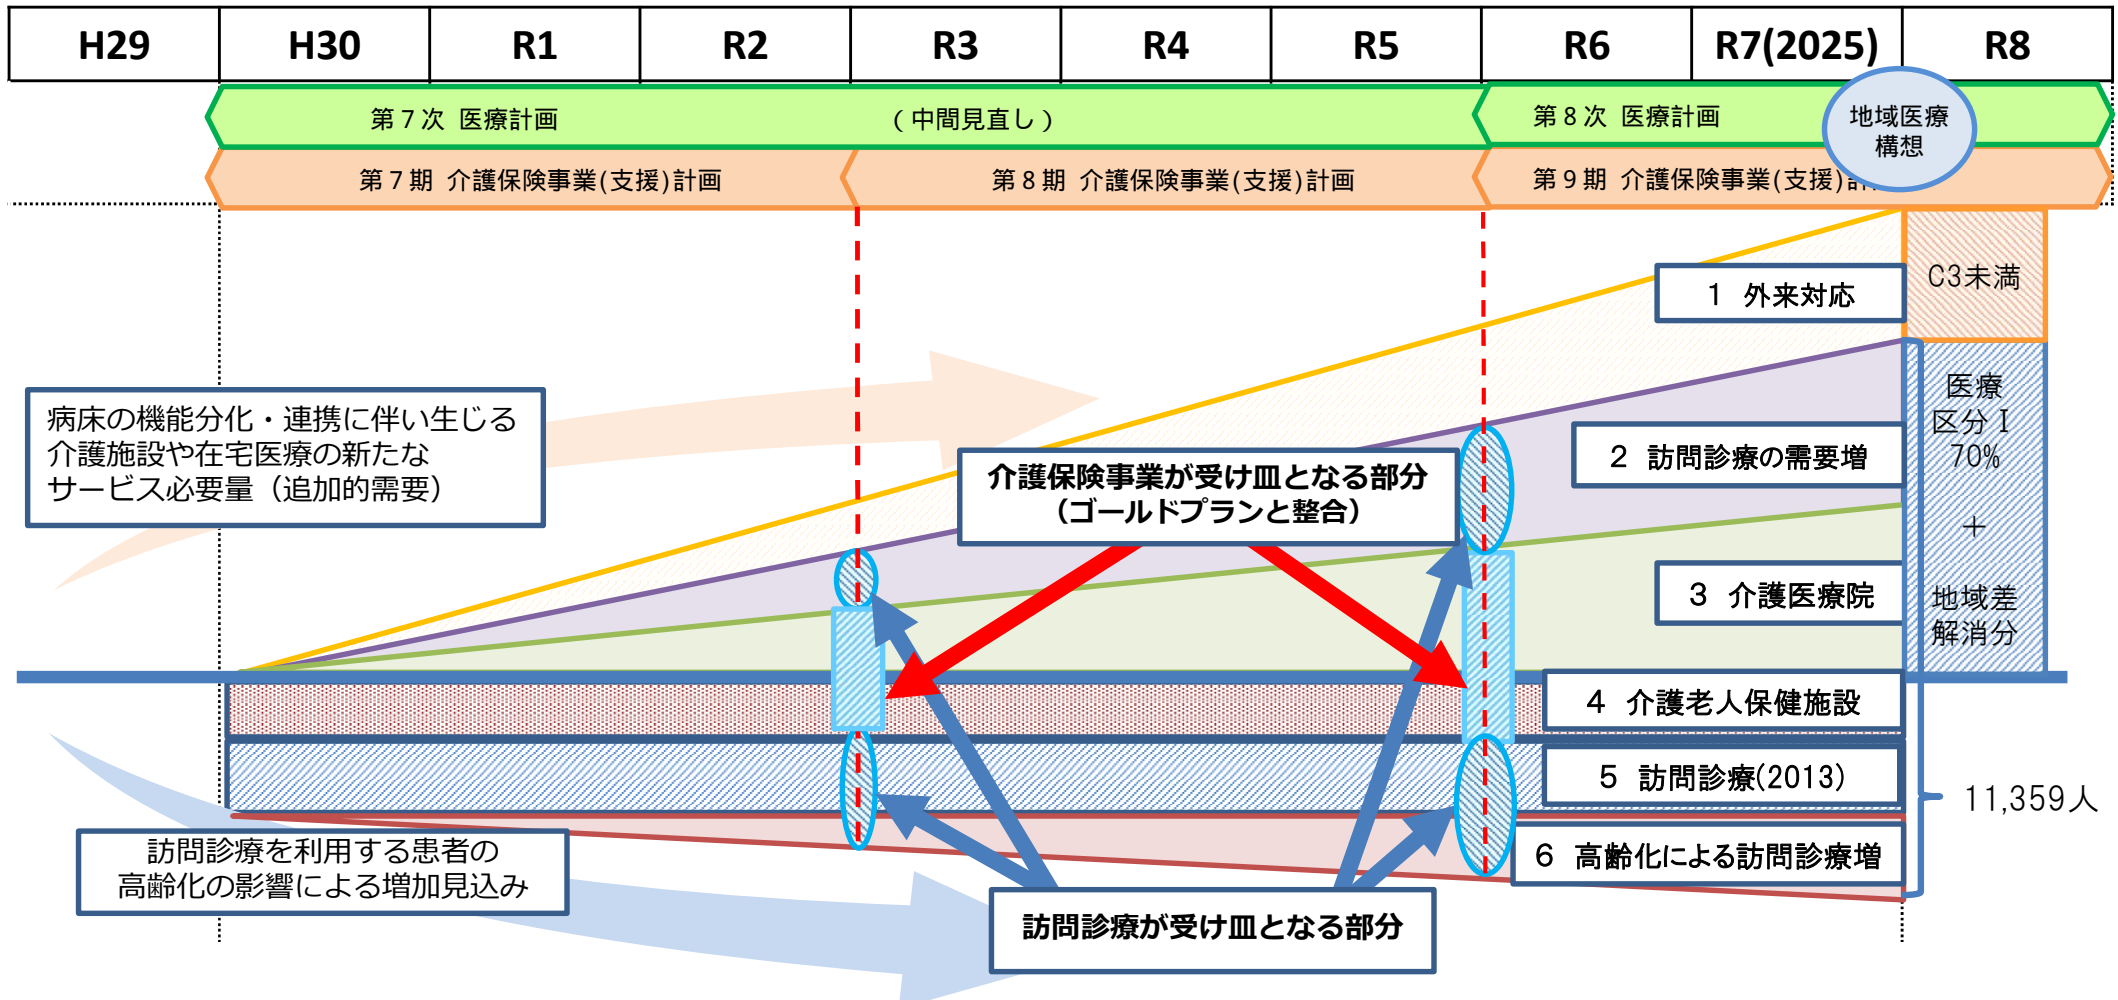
| H29 | H30 | R1 | R2 | R3 | R4 | R5 | R6 | R7(2025) | R8 |
|---|---|---|---|---|---|---|---|---|---|

第７次 医療計画

（中間見直し）

第８次 医療計画

地域医療構想

第７期 介護保険事業(支援)計画

第８期 介護保険事業(支援)計画

第９期 介護保険事業(支援)計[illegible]

C3未満

1 外来対応

医療区分Ⅰ 70% ＋ 地域差解消分

病床の機能分化・連携に伴い生じる介護施設や在宅医療の新たなサービス必要量（追加的需要）

介護保険事業が受け皿となる部分（ゴールドプランと整合）

2 訪問診療の需要増

3 介護医療院

4 介護老人保健施設

5 訪問診療(2013)

11,359人

6 高齢化による訪問診療増

訪問診療を利用する患者の高齢化の影響による増加見込み

訪問診療が受け皿となる部分